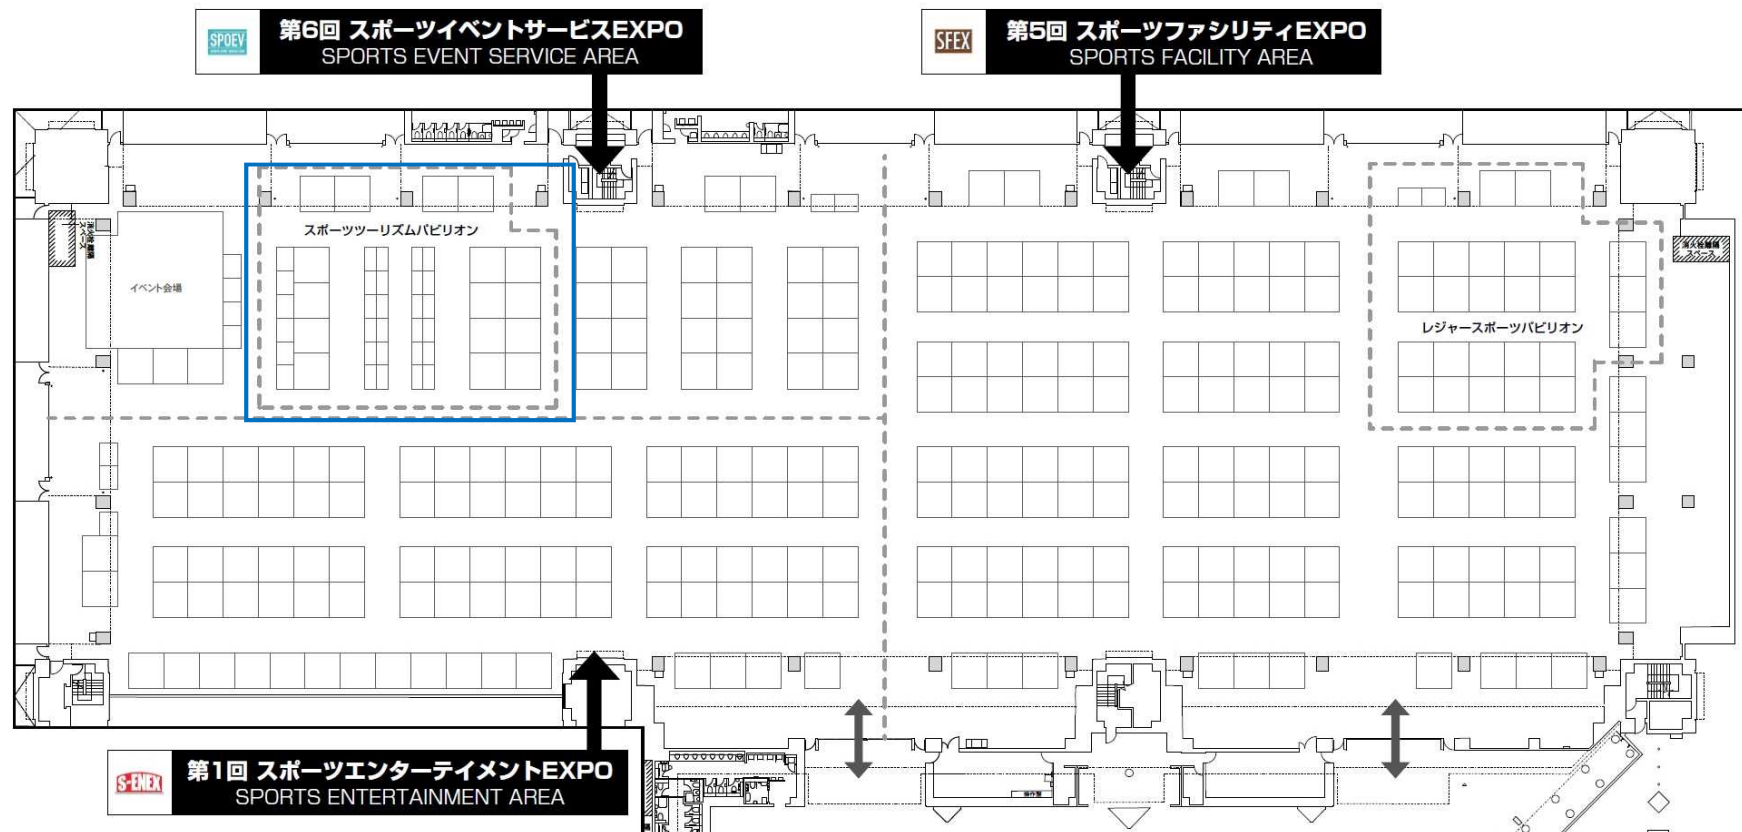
SPOEV
第6回 スポーツイベントサービスEXPO
SPORTS EVENT SERVICE AREA

SFEX
第5回 スポーツファシリティEXPO
SPORTS FACILITY AREA

スポーツツーリズムパビリオン

イベント会場

レジャースポーツパビリオン

S-ENEX
第1回 スポーツエンターテイメントEXPO
SPORTS ENTERTAINMENT AREA